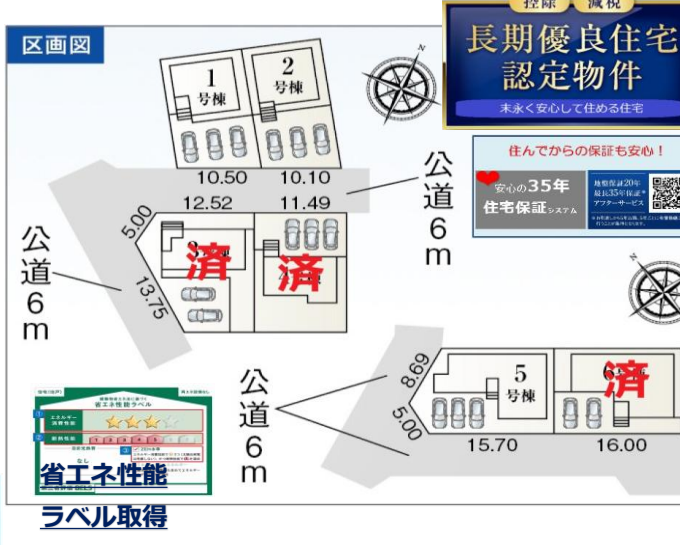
区画図

控除 減税
長期優良住宅
認定物件
末永く安心して住める住宅

住んでからの保証も安心！
安心の35年 住宅保証システム
地盤保証20年
最長35年保証
アフターサービス
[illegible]

N

1 号棟
2 号棟
10.50
10.10
12.52
11.49
5.00
公道 6m
公道 6m
3 済
済
13.75
公道 6m
8.69
5.00
5 号棟
6 済
15.70
16.00
N

省エネ性能 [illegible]
エネルギー消費性能
断熱性能
省エネ性能
ラベル取得